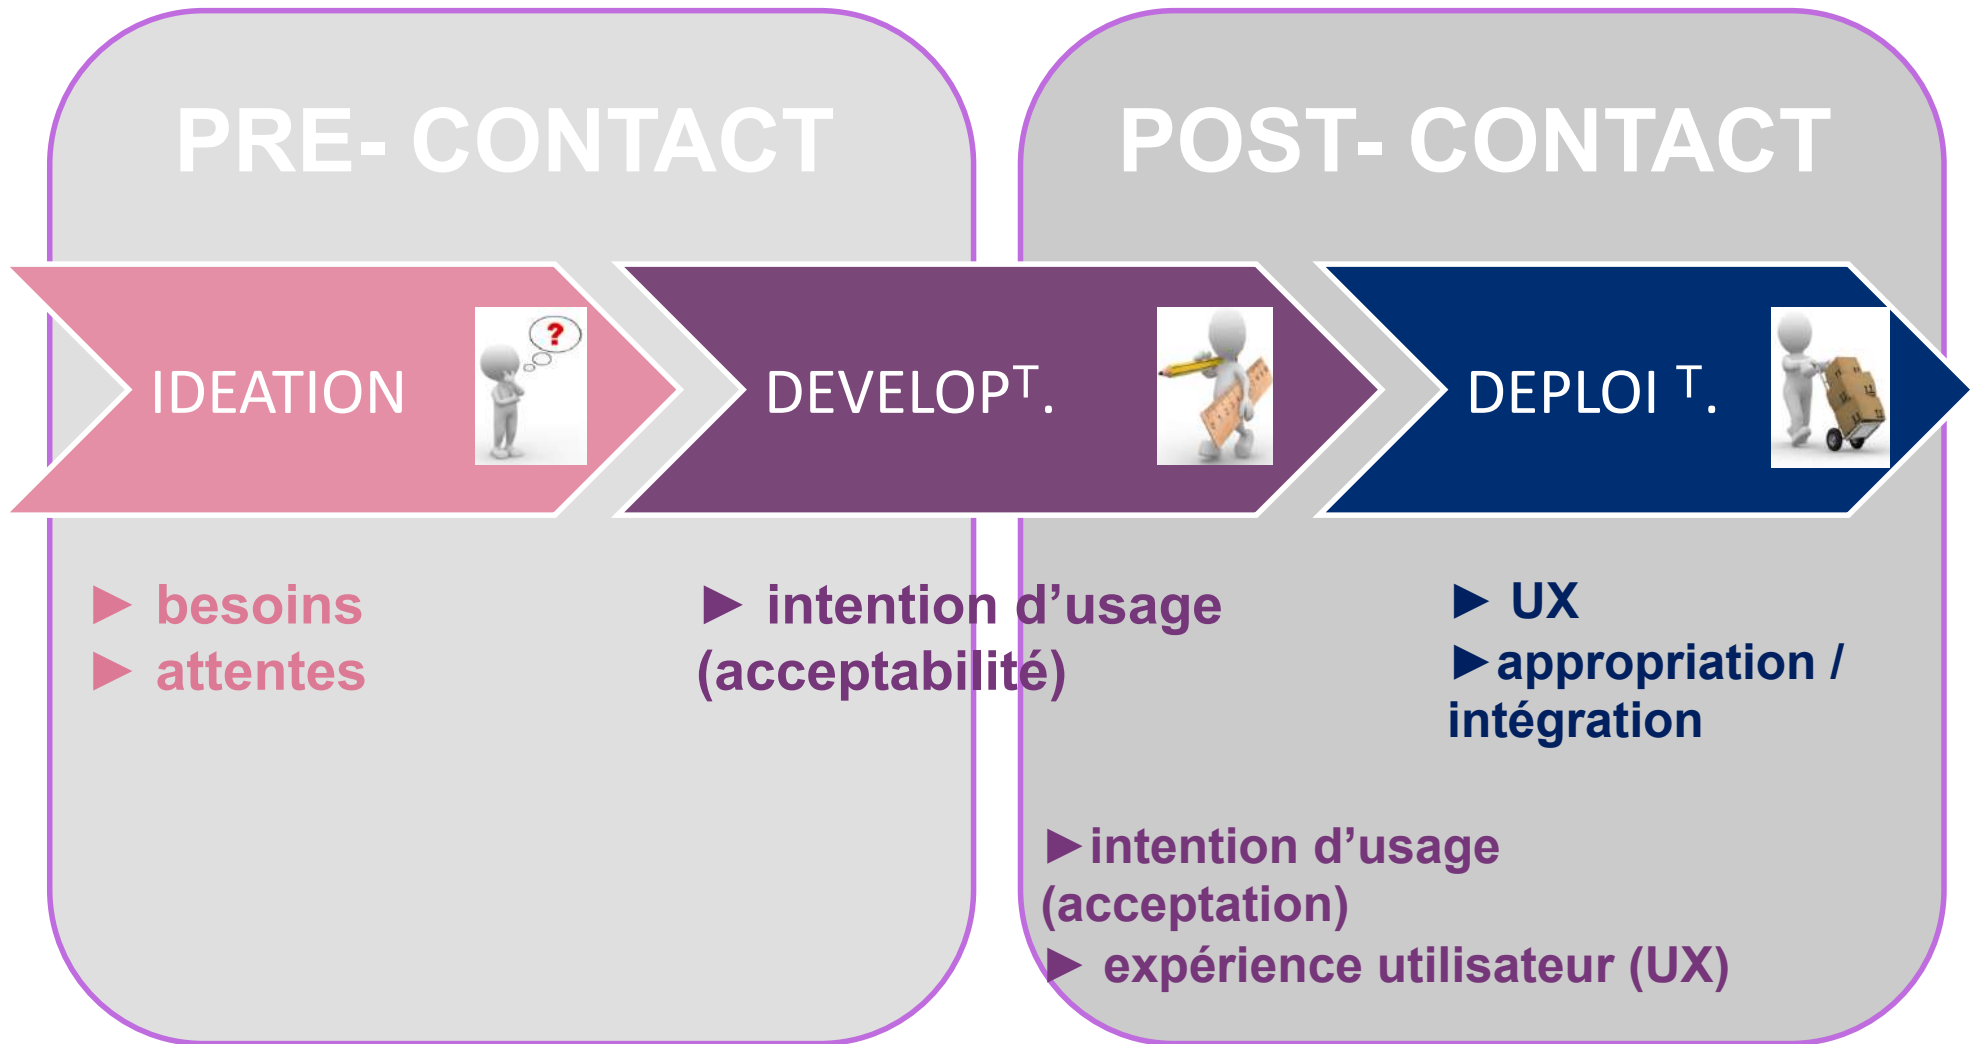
PRE- CONTACT

POST- CONTACT

IDEATION

?

DEVELOP$^{T}$.

DEPLOI $^{T}$.

► besoins
► attentes

► intention d'usage (acceptabilité)

► UX
► appropriation / intégration

► intention d'usage (acceptation)
► expérience utilisateur (UX)